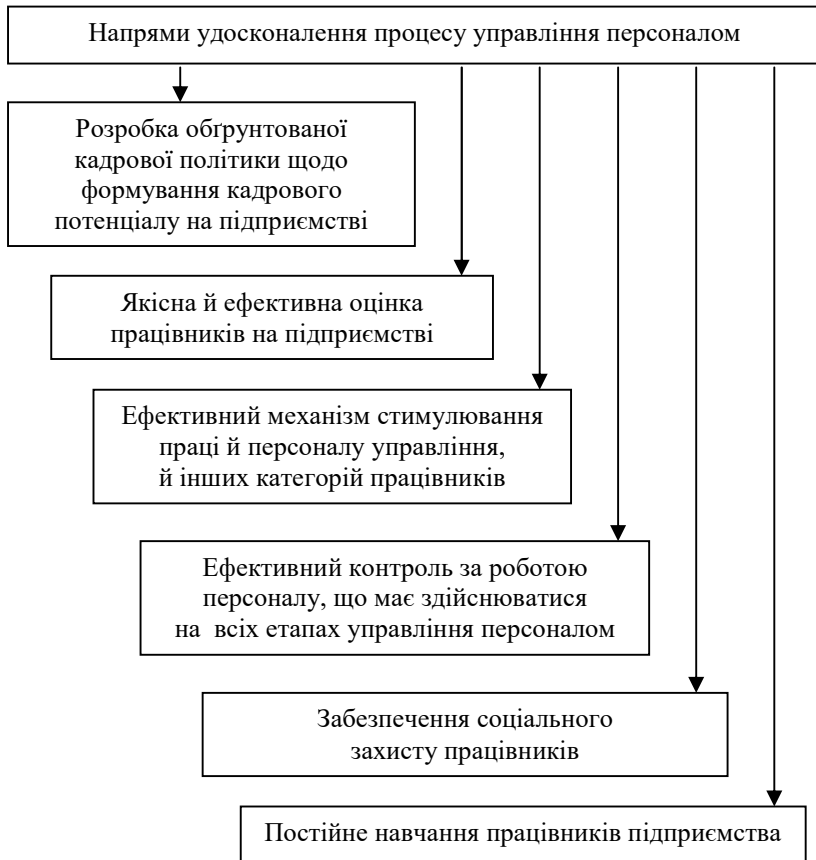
Напрями удосконалення процесу управління персоналом

Розробка обґрунтованої кадрової політики щодо формування кадрового потенціалу на підприємстві

Якісна й ефективна оцінка працівників на підприємстві

Ефективний механізм стимулювання праці й персоналу управління, й інших категорій працівників

Ефективний контроль за роботою персоналу, що має здійснюватися на всіх етапах управління персоналом

Забезпечення соціального захисту працівників

Постійне навчання працівників підприємства